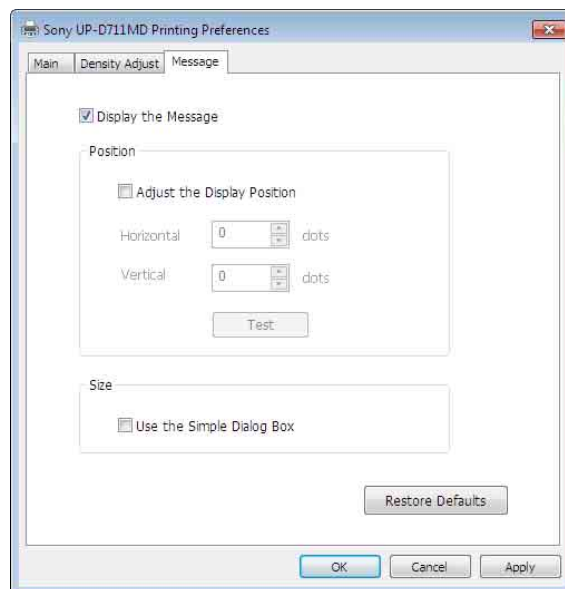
Sony UP-D711MD Printing Preferences

Main | Density Adjust | Message

Display the Message

Position

Adjust the Display Position

Horizontal 0 dots

Vertical 0 dots

Test

Size

Use the Simple Dialog Box

Restore Defaults

OK Cancel Apply